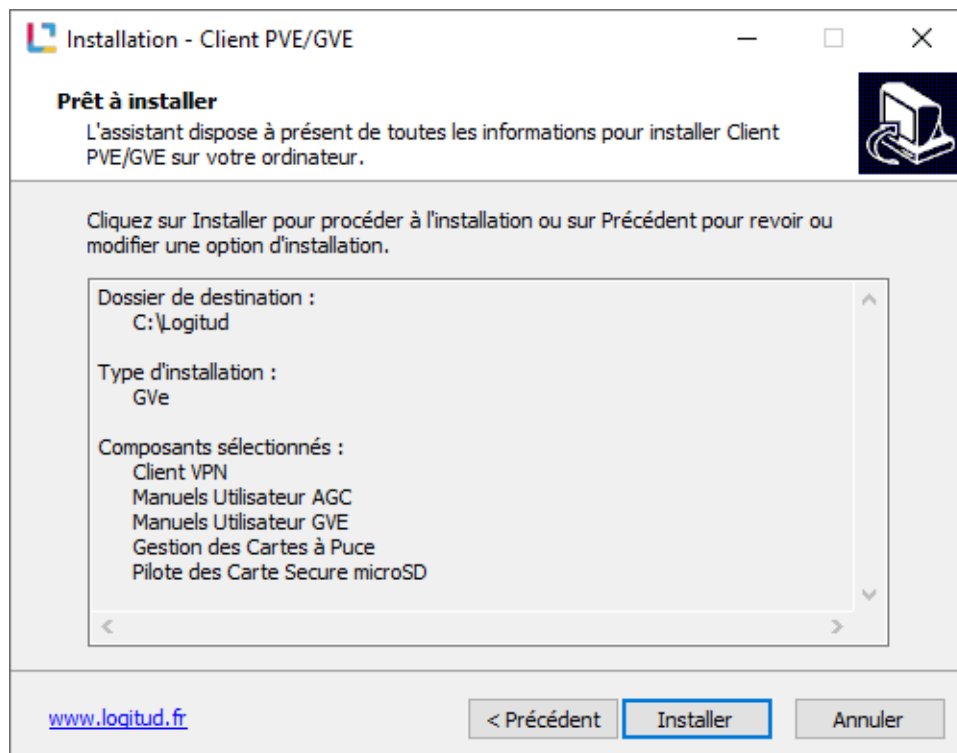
Installation - Client PVE/GVE

Prêt à installer
L'assistant dispose à présent de toutes les informations pour installer Client PVE/GVE sur votre ordinateur.

Cliquez sur Installer pour procéder à l'installation ou sur Précédent pour revoir ou modifier une option d'installation.

Dossier de destination :
C:\Logitud

Type d'installation :
GVe

Composants sélectionnés :
Client VPN
Manuels Utilisateur AGC
Manuels Utilisateur GVE
Gestion des Cartes à Puce
Pilote des Carte Secure microSD

www.logitud.fr

< Précédent

Installer

Annuler